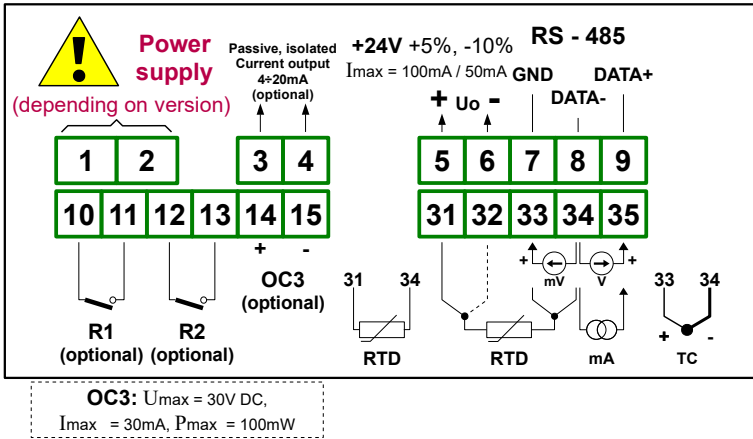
Power supply
(depending on version)

Passive, isolated Current output 4÷20mA (optional)

+24V +5%, -10%
Imax = 100mA / 50mA

RS - 485

GND
DATA-
DATA+

+ Uo -

1 2 3 4 5 6 7 8 9

10 11 12 13 14 15 31 32 33 34 35

+ -

OC3 (optional)

31 34
RTD

RTD

+ mV
V +

mA

33 34
+ -
TC

R1 (optional)
R2 (optional)

OC3: Umax = 30V DC,
Imax = 30mA, Pmax = 100mW